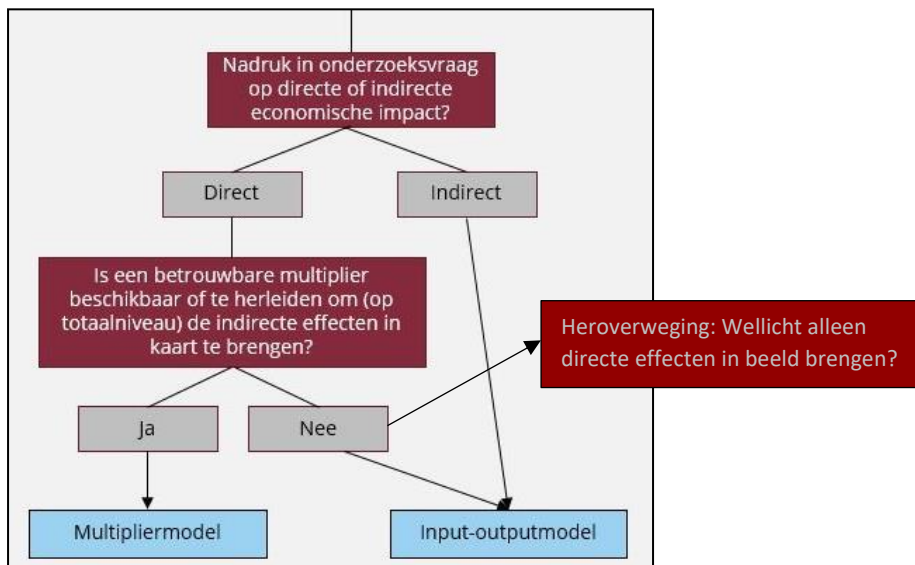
Nadruk in onderzoeksvraag op directe of indirecte economische impact?

Direct

Indirect

Is een betrouwbare multiplier beschikbaar of te herleiden om (op totaalniveau) de indirecte effecten in kaart te brengen?

Heroverweging: Wellicht alleen directe effecten in beeld brengen?

Ja

Nee

Multipliermodel

Input-outputmodel